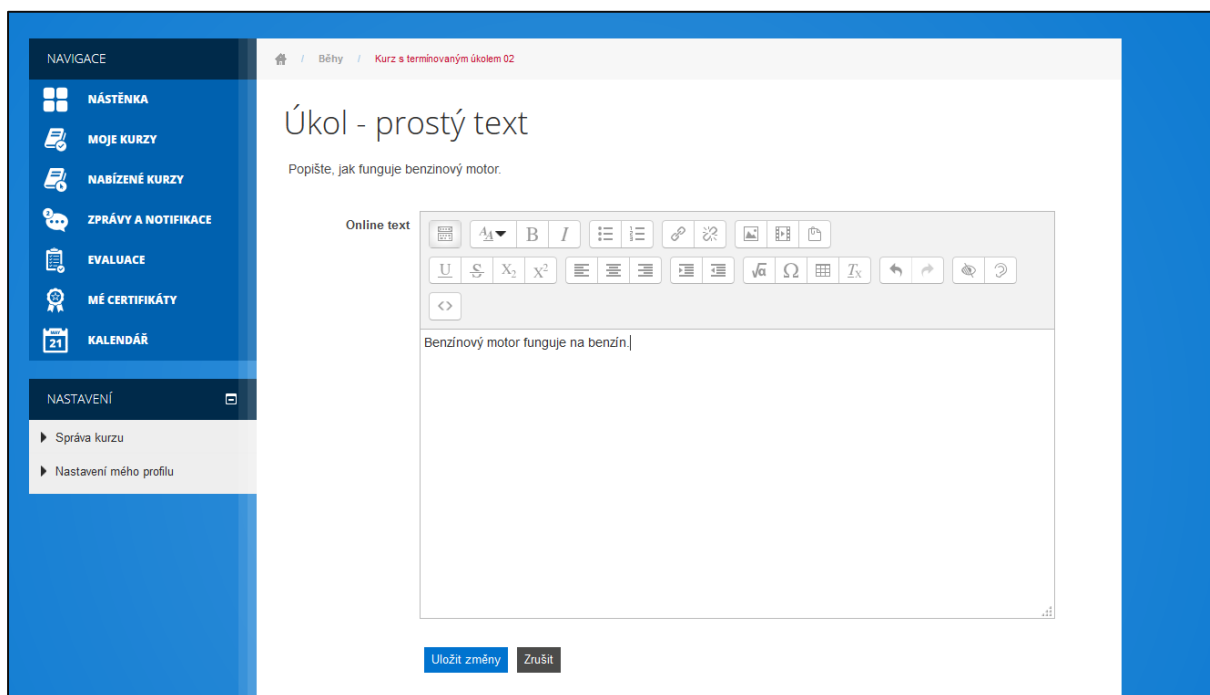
NAVIGACE

NÁSTĚNKA

MOJE KURZY

NABÍZENÉ KURZY

ZPRÁVY A NOTIFIKACE

EVALUACE

MÉ CERTIFIKÁTY

21 KALENDÁŘ

NASTAVENÍ

Správa kurzu

Nastavení mého profilu

Běhy / Kurz s termínovaným úkolem 02

Úkol - prostý text

Popište, jak funguje benzinový motor.

Online text

Benzínový motor funguje na benzín.

Uložit změny Zrušit